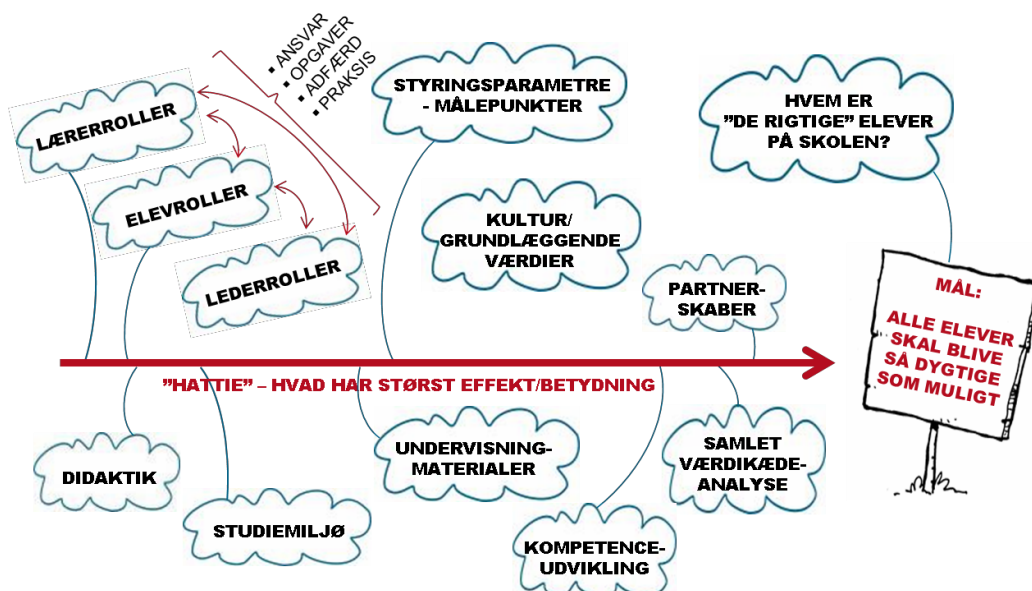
▪ ANSVAR
▪ OPGAVER
▪ ADFÆRD
▪ PRAKSIS

LÆRERROLLER

ELEVROLLER

LEDERROLLER

STYRINGSPARAMETRE - MÅLEPUNKTER

KULTUR/ GRUNDLÆGGENDE VÆRDIER

HVEM ER "DE RIGTIGE" ELEVER PÅ SKOLEN?

PARTNER-SKABER

MÅL:

ALLE ELEVER SKAL BLIVE SÅ DYGTIGE SOM MULIGT

"HATTIE" – HVAD HAR STØRST EFFEKT/BETYDNING

DIDAKTIK

STUDIEMILJØ

UNDERVISNING-MATERIALER

KOMPETENCE-UDVIKLING

SAMLET VÆRDIKÆDE-ANALYSE